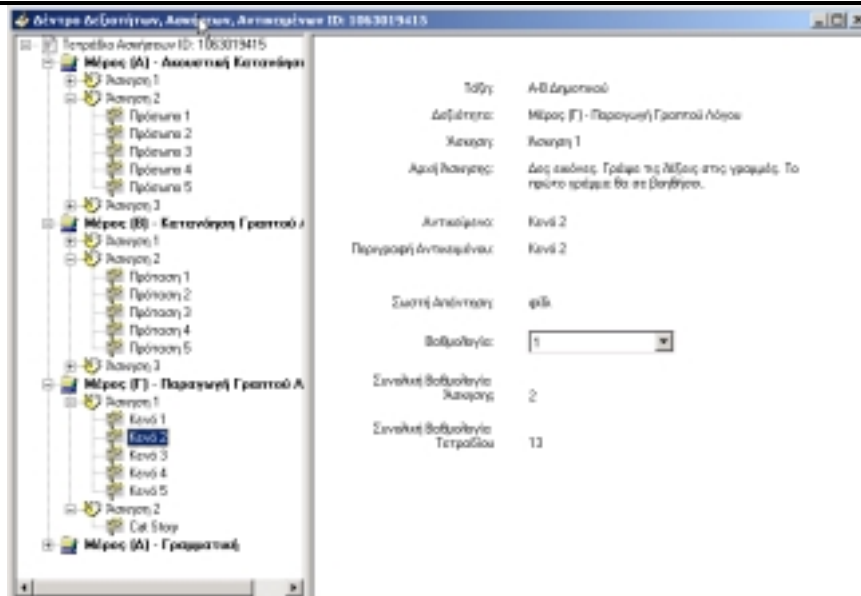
Δέντρο Δεξιοτήτων, Ασκήσεων, Αντικειμένων ID: 1063019415

Τετράδιο Ασκήσεων ID: 1063019415
Μέρος (Α) - Ακουστική Κατανόηση
Άσκηση 1
Άσκηση 2
Πρόταση 1
Πρόταση 2
Πρόταση 3
Πρόταση 4
Πρόταση 5
Άσκηση 3
Μέρος (Β) - Κατανόηση Γραπτού Λ
Άσκηση 1
Άσκηση 2
Πρόταση 1
Πρόταση 2
Πρόταση 3
Πρόταση 4
Πρόταση 5
Άσκηση 3
Μέρος (Γ) - Παραγωγή Γραπτού Λ
Άσκηση 1
Κενό 1
Κενό 2
Κενό 3
Κενό 4
Κενό 5
Άσκηση 2
Cat Story
Μέρος (Δ) - Γραμματική

Τάξη: Α-Β Δημοτικού
Δεξιότητα: Μέρος (Γ) - Παραγωγή Γραπτού Λόγου
Άσκηση: Άσκηση 1
Αρχή Άσκησης: Δες εικόνες. Γράψε τις λέξεις στις γραμμές. Το πρώτο γράμμα θα σε βοηθήσει.
Αντικείμενο: Κενό 2
Περιγραφή Αντικειμένου: Κενό 2
Σωστή Απάντηση: φιδι
Βαθμολογία: 1
Συνολική Βαθμολογία Άσκησης: 2
Συνολική Βαθμολογία Τετραδίου: 13